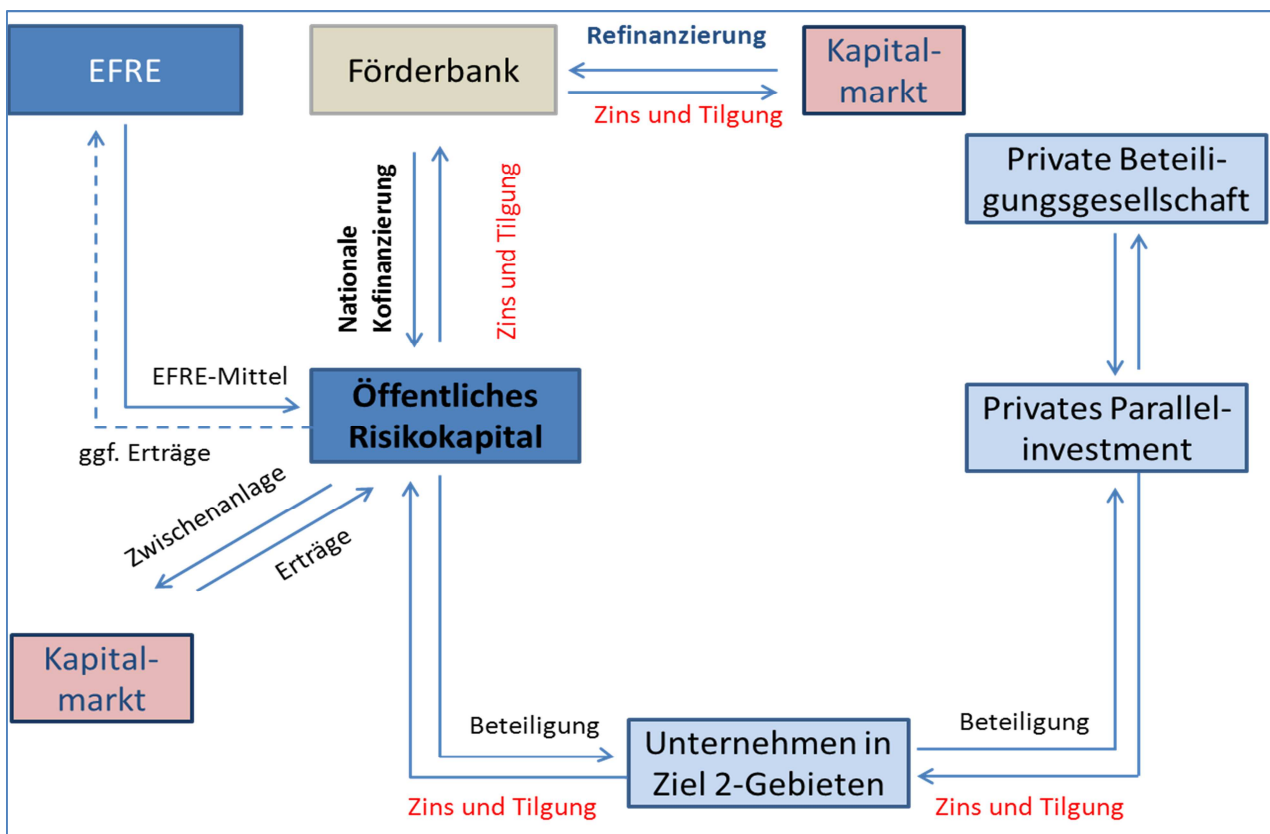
EFRE

Förderbank

Refinanzierung

Kapitalmarkt

Zins und Tilgung

Private Beteiligungsgesellschaft

Nationale Kofinanzierung

Zins und Tilgung

EFRE-Mittel

Öffentliches Risikokapital

ggf. Erträge

Privates Parallelinvestment

Zwischenanlage

Erträge

Kapitalmarkt

Beteiligung

Unternehmen in Ziel 2-Gebieten

Beteiligung

Zins und Tilgung

Zins und Tilgung